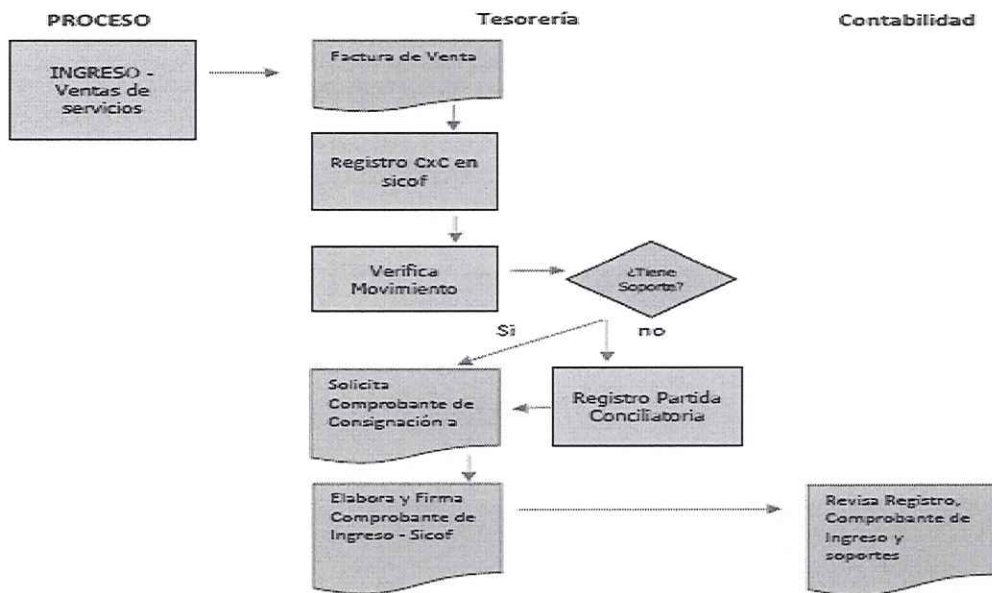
PROCESO

Tesorería

Contabilidad

INGRESO - Ventas de servicios

Factura de Venta

Registro CxC en sicof

Verifica Movimiento

¿Tiene Soporte?

Si

no

Solicita Comprobante de Consignación a

Registro Partida Conciliatoria

Elabora y Firma Comprobante de Ingreso - Sicof

Revisa Registro, Comprobante de Ingreso y soportes